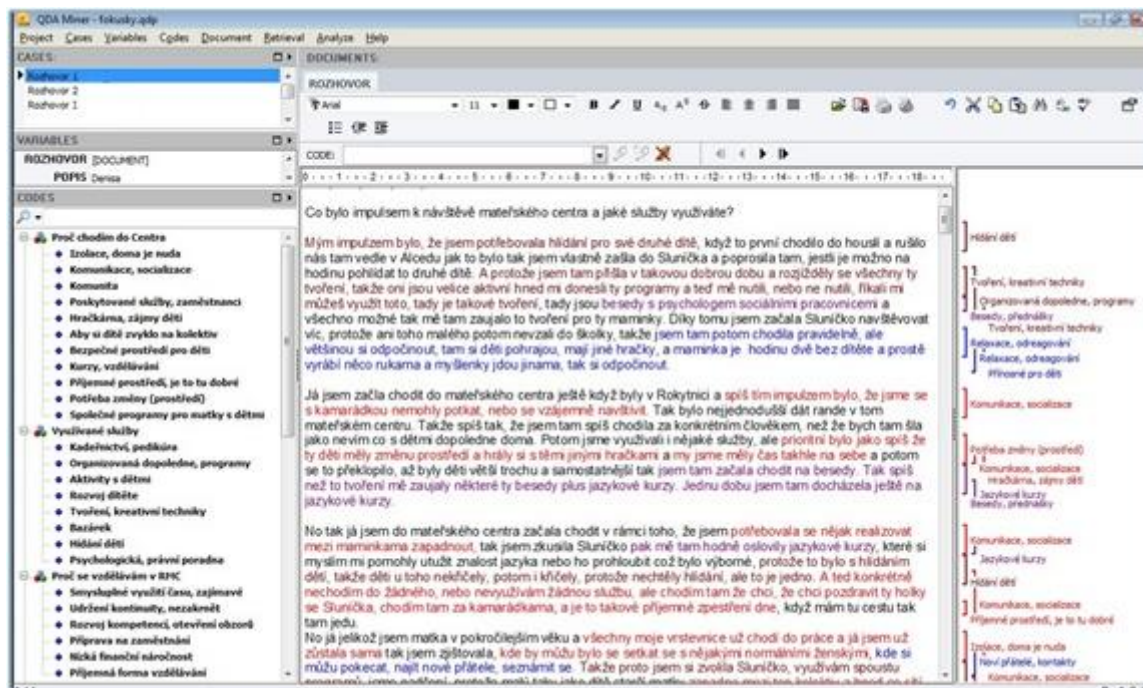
QDA Miner - fokusky.qdp

Project Cases Variables Codes Document Retrieval Analyze Help

CASES:
Rozhovor 1
Rozhovor 2
Rozhovor 1

VARIABLES
ROZHOVOR [DOCUMENT]
POPIS Denisa

CODES
Proč chodím do Centra
Izolace, doma je nuda
Komunikace, socializace
Komunita
Poskytované služby, zaměstnanci
Hračkárna, zájmy dětí
Aby si dítě zvyklo na kolektiv
Bezpečné prostředí pro děti
Kurzy, vzdělávání
Příjemné prostředí, je to tu dobré
Potřeba změny (prostředí)
Společné programy pro matky s dětmi
Využívané služby
Kadeřnictví, pedikúra
Organizovaná dopoledne, programy
Aktivity s dětmi
Rozvoj dítěte
Tvoření, kreativní techniky
Bazárek
Hlídání dětí
Psychologická, právní poradna
Proč se vzděláváním v RMC
Smysluplné využití času, zajímavé
Udržení kontinuity, nezakrnět
Rozvoj kompetencí, otevření obzorů
Příprava na zaměstnání
Nízká finanční náročnost
Příjemná forma vzdělávání

DOCUMENTS
ROZHOVOR
Arial 11
CODE:

Co bylo impulsem k návštěvě mateřského centra a jaké služby využíváte?

Mým impulzem bylo, že jsem potřebovala hlídání pro své druhé dítě, když to první chodilo do houslí a rušilo nás tam vedle v Alcedu jak to bylo tak jsem vlastně zašla do Sluníčka a poprosila tam, jestli je možno na hodinu pohlídat to druhé dítě. A protože jsem tam přišla v takovou dobrou dobu a rozjížděly se všechny ty tvoření, takže oni jsou velice aktivní hned mi donesli ty programy a teď mě nutili, nebo ne nutili, říkali mi můžeš využít toto, tady je takové tvoření, tady jsou besedy s psychologem sociálními pracovnicemi a všechno možné tak mě tam zaujalo to tvoření pro ty maminky. Díky tomu jsem začala Sluníčko navštěvovat víc, protože ani toho malého potom nevzali do školky, takže jsem tam potom chodila pravidelně, ale většinou si odpočinout, tam si děti pohrajou, mají jiné hračky, a maminka je hodinu dvě bez dítěte a prostě vyrábí něco rukama a myšlenky jdou jinam, tak si odpočinout.

Já jsem začla chodit do mateřského centra ještě když byly v Rokytnici a spíš tím impulzem bylo, že jsme se s kamarádkou nemohly potkat, nebo se vzájemně navštívit. Tak bylo nejjednodušší dát rande v tom mateřském centru. Takže spíš tak, že jsem tam spíš chodila za konkrétním člověkem, než že bych tam šla jako nevím co s dětmi dopoledne doma. Potom jsme využívali i nějaké služby, ale prioritní bylo jako spíš že ty děti měly změnu prostředí a hrály si s těmi jinými hračkami a my jsme měly čas takhle na sebe a potom se to překlopilo, až byly děti větší trochu a samostatnější tak jsem tam začala chodit na besedy. Tak spíš než to tvoření mě zaujaly ty besedy plus jazykové kurzy. Jednu dobu jsem tam docházela ještě na jazykové kurzy.

No tak já jsem do mateřského centra začala chodit v rámci toho, že jsem potřebovala se nějak realizovat mezi maminkama zapadnout, tak jsem zkusila Sluníčko pak mě tam hodně oslovily jazykové kurzy, které si myslím mi pomohly utužit znalost jazyka nebo ho prohloubit což bylo výborné, protože to bylo s hlídáním dětí, takže děti u toho nekňčely, potom i křičely, protože nechtěly hlídání, ale to je jedno. A ted konkrétně nechodím do žádného, nebo nevyužívám žádnou službu, ale chodím tam že choi, že choi pozdravit ty holky se Sluníčka, chodím tam za kamarádkama, a je to takové příjemné zpestření dne, když mám tu cestu tak tam jedu.
No já jelikož jsem matka v pokročilejším věku a všechny moje vrstevnice už chodí do práce a já jsem už zůstala sama tak jsem zjišťovala, kde by můžu bylo se setkat se s nějakými normálními ženskými, kde si můžu pokecat, najít nové přátele, seznámit se. Takže proto jsem si zvolila Sluníčko, využívám spoustu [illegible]

Hlídání dětí
Tvoření, kreativní techniky
Organizovaná dopoledne, programy
Besedy, přednášky
Tvoření, kreativní techniky
Relaxace, odreagování
Relaxace, odreagování
Příznivé pro děti
Komunikace, socializace
Potřeba změny (prostředí)
Komunikace, socializace
Hračkárna, zájmy dětí
Jazykové kurzy
Besedy, přednášky
Komunikace, socializace
Jazykové kurzy
Hlídání dětí
Komunikace, socializace
Příjemné prostředí, je to tu dobré
Izolace, doma je nuda
Nové přátelé, kontakty
Komunikace, socializace